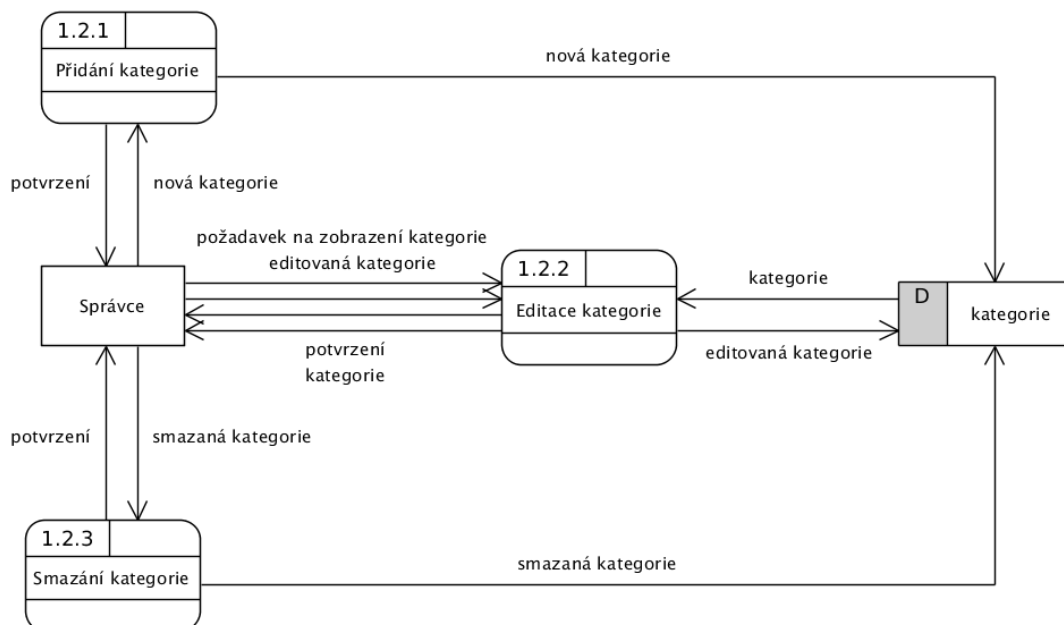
1.2.1
Přidání kategorie

nová kategorie

potvrzení

nová kategorie

požadavek na zobrazení kategorie
editovaná kategorie

1.2.2
Editace kategorie

kategorie

Správce

D
kategorie

potvrzení
kategorie

editovaná kategorie

potvrzení

smazaná kategorie

1.2.3
Smazání kategorie

smazaná kategorie